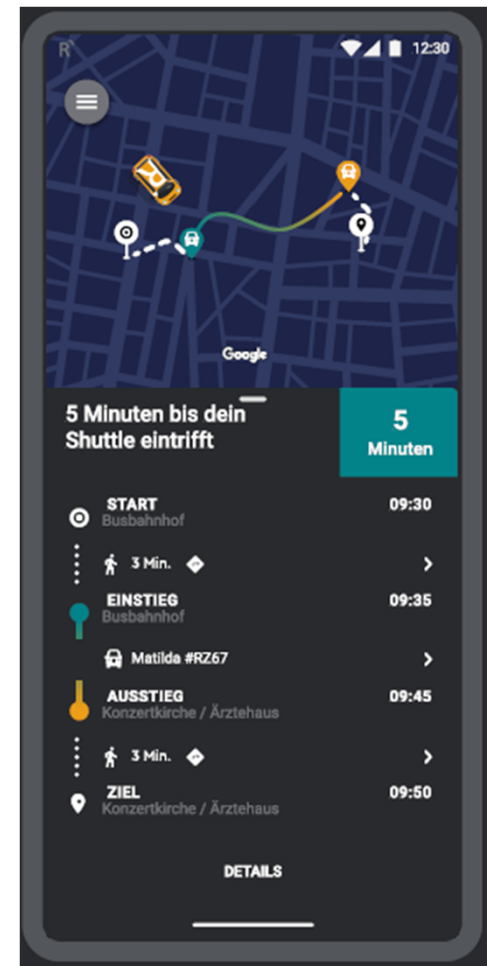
R 12:30

Google

5 Minuten bis dein Shuttle eintrifft

5
Minuten

START
Busbahnhof
09:30

3 Min.

EINSTIEG
Busbahnhof
09:35

Matilda #RZ67

AUSSTIEG
Konzertkirche / Ärztehaus
09:45

3 Min.

ZIEL
Konzertkirche / Ärztehaus
09:50

DETAILS